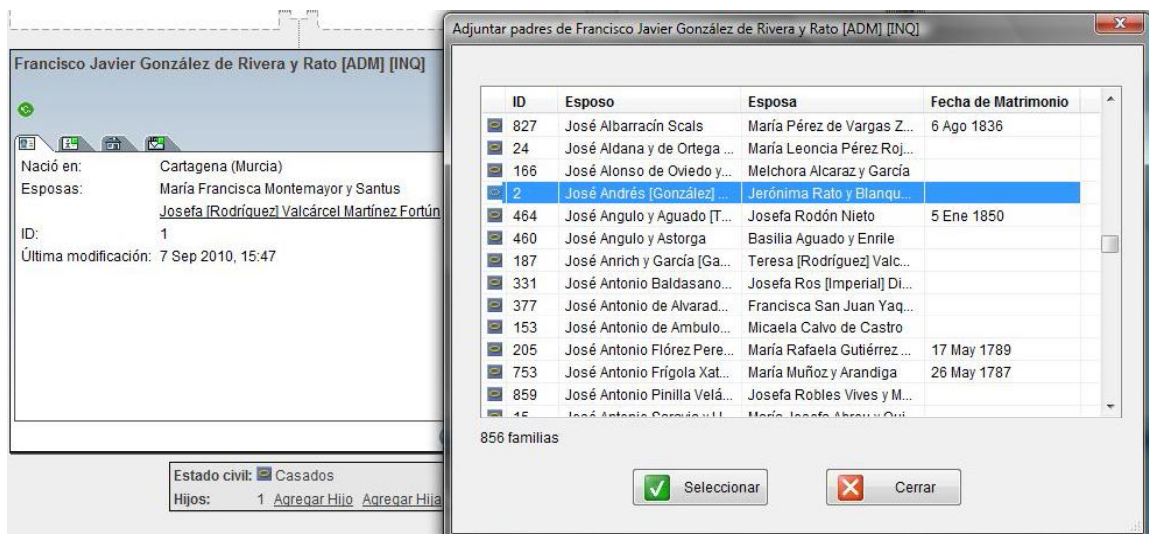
Francisco Javier González de Rivera y Rato [ADM] [INQ]

Nació en: Cartagena (Murcia)
Esposas: María Francisca Montemayor y Santus
Josefa [Rodríguez] Valcárcel Martínez Fortún
ID: 1
Última modificación: 7 Sep 2010, 15:47

Estado civil: Casados
Hijos: 1 Agregar Hijo Agregar Hija

Adjuntar padres de Francisco Javier González de Rivera y Rato [ADM] [INQ]

| ID | Esposo | Esposa | Fecha de Matrimonio |
|---|---|---|---|
| 827 | José Albarracín Scals | María Pérez de Vargas Z... | 6 Ago 1836 |
| 24 | José Aldana y de Ortega ... | María Leoncia Pérez Roj... | |
| 166 | José Alonso de Oviedo y... | Melchora Alcaraz y García | |
| 2 | José Andrés [González] ... | Jerónima Rato y Blanqu... | |
| 464 | José Angulo y Aguado [T... | Josefa Rodón Nieto | 5 Ene 1850 |
| 460 | José Angulo y Astorga | Basilia Aguado y Enrile | |
| 187 | José Anrich y García [Ga... | Teresa [Rodríguez] Valc... | |
| 331 | José Antonio Baldasano... | Josefa Ros [Imperial] Di... | |
| 377 | José Antonio de Alvarad... | Francisca San Juan Yaq... | |
| 153 | José Antonio de Ambulo... | Micaela Calvo de Castro | |
| 205 | José Antonio Flórez Pere... | María Rafaela Gutiérrez ... | 17 May 1789 |
| 753 | José Antonio Frígola Xat... | María Muñoz y Arandiga | 26 May 1787 |
| 859 | José Antonio Pinilla Velá... | Josefa Robles Vives y M... | |
| 15 | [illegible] | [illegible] | |

856 familias

Seleccionar Cerrar